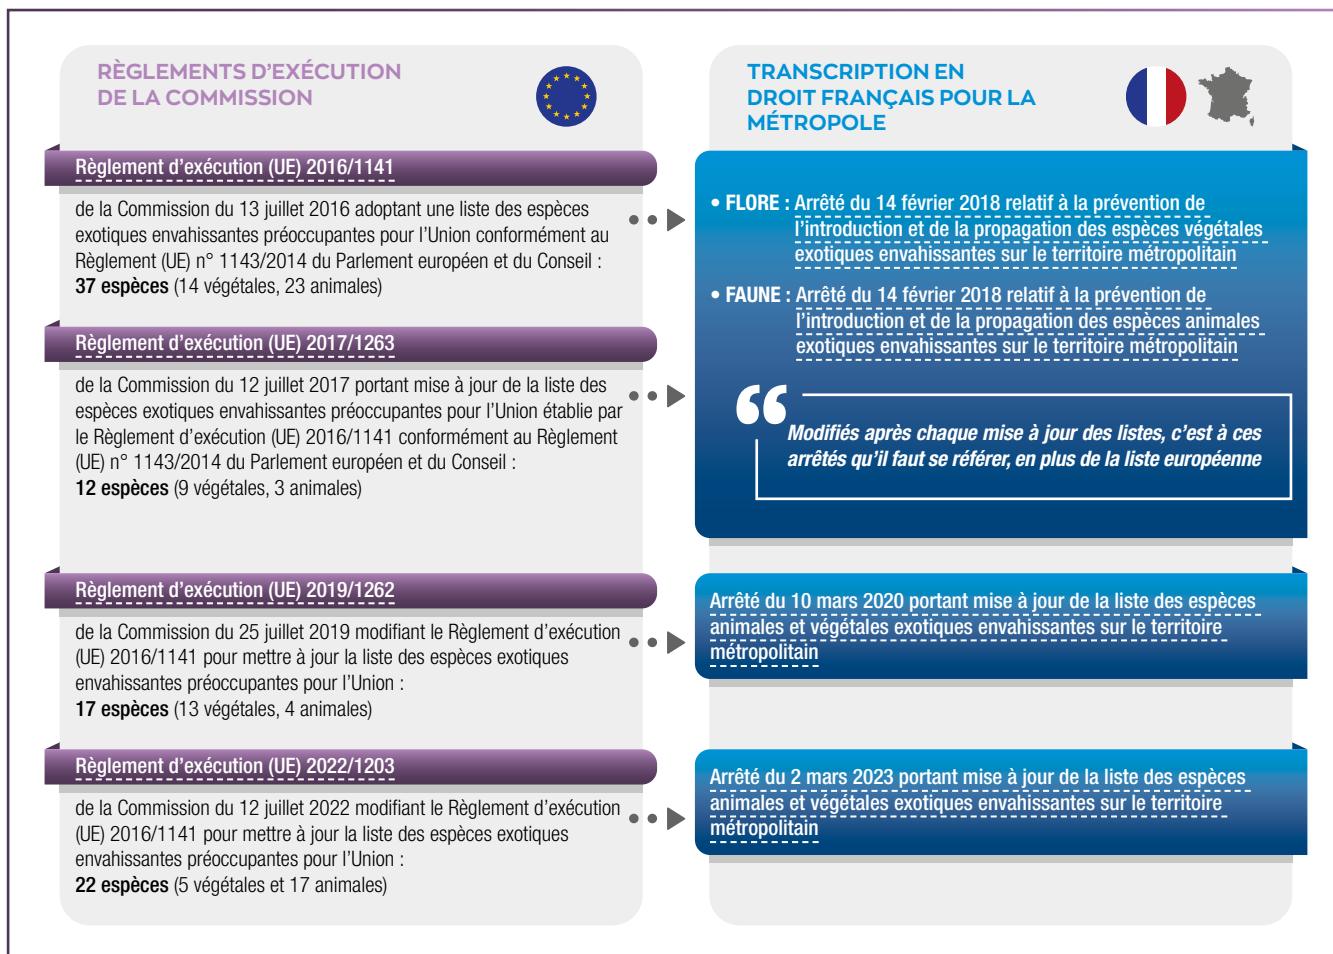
RÈGLEMENTS D'EXÉCUTION DE LA COMMISSION

Règlement d'exécution (UE) 2016/1141

de la Commission du 13 juillet 2016 adoptant une liste des espèces exotiques envahissantes préoccupantes pour l'Union conformément au Règlement (UE) n° 1143/2014 du Parlement européen et du Conseil : **37 espèces** (14 végétales, 23 animales)

Règlement d'exécution (UE) 2017/1263

de la Commission du 12 juillet 2017 portant mise à jour de la liste des espèces exotiques envahissantes préoccupantes pour l'Union établie par le Règlement d'exécution (UE) 2016/1141 conformément au Règlement (UE) n° 1143/2014 du Parlement européen et du Conseil : **12 espèces** (9 végétales, 3 animales)

Règlement d'exécution (UE) 2019/1262

de la Commission du 25 juillet 2019 modifiant le Règlement d'exécution (UE) 2016/1141 pour mettre à jour la liste des espèces exotiques envahissantes préoccupantes pour l'Union : **17 espèces** (13 végétales, 4 animales)

Règlement d'exécution (UE) 2022/1203

de la Commission du 12 juillet 2022 modifiant le Règlement d'exécution (UE) 2016/1141 pour mettre à jour la liste des espèces exotiques envahissantes préoccupantes pour l'Union : **22 espèces** (5 végétales et 17 animales)

TRANSCRIPTION EN DROIT FRANÇAIS POUR LA MÉTROPOLE

• FLORE : Arrêté du 14 février 2018 relatif à la prévention de l'introduction et de la propagation des espèces végétales exotiques envahissantes sur le territoire métropolitain

• FAUNE : Arrêté du 14 février 2018 relatif à la prévention de l'introduction et de la propagation des espèces animales exotiques envahissantes sur le territoire métropolitain

“ Modifiés après chaque mise à jour des listes, c'est à ces arrêtés qu'il faut se référer, en plus de la liste européenne

Arrêté du 10 mars 2020 portant mise à jour de la liste des espèces animales et végétales exotiques envahissantes sur le territoire métropolitain

Arrêté du 2 mars 2023 portant mise à jour de la liste des espèces animales et végétales exotiques envahissantes sur le territoire métropolitain